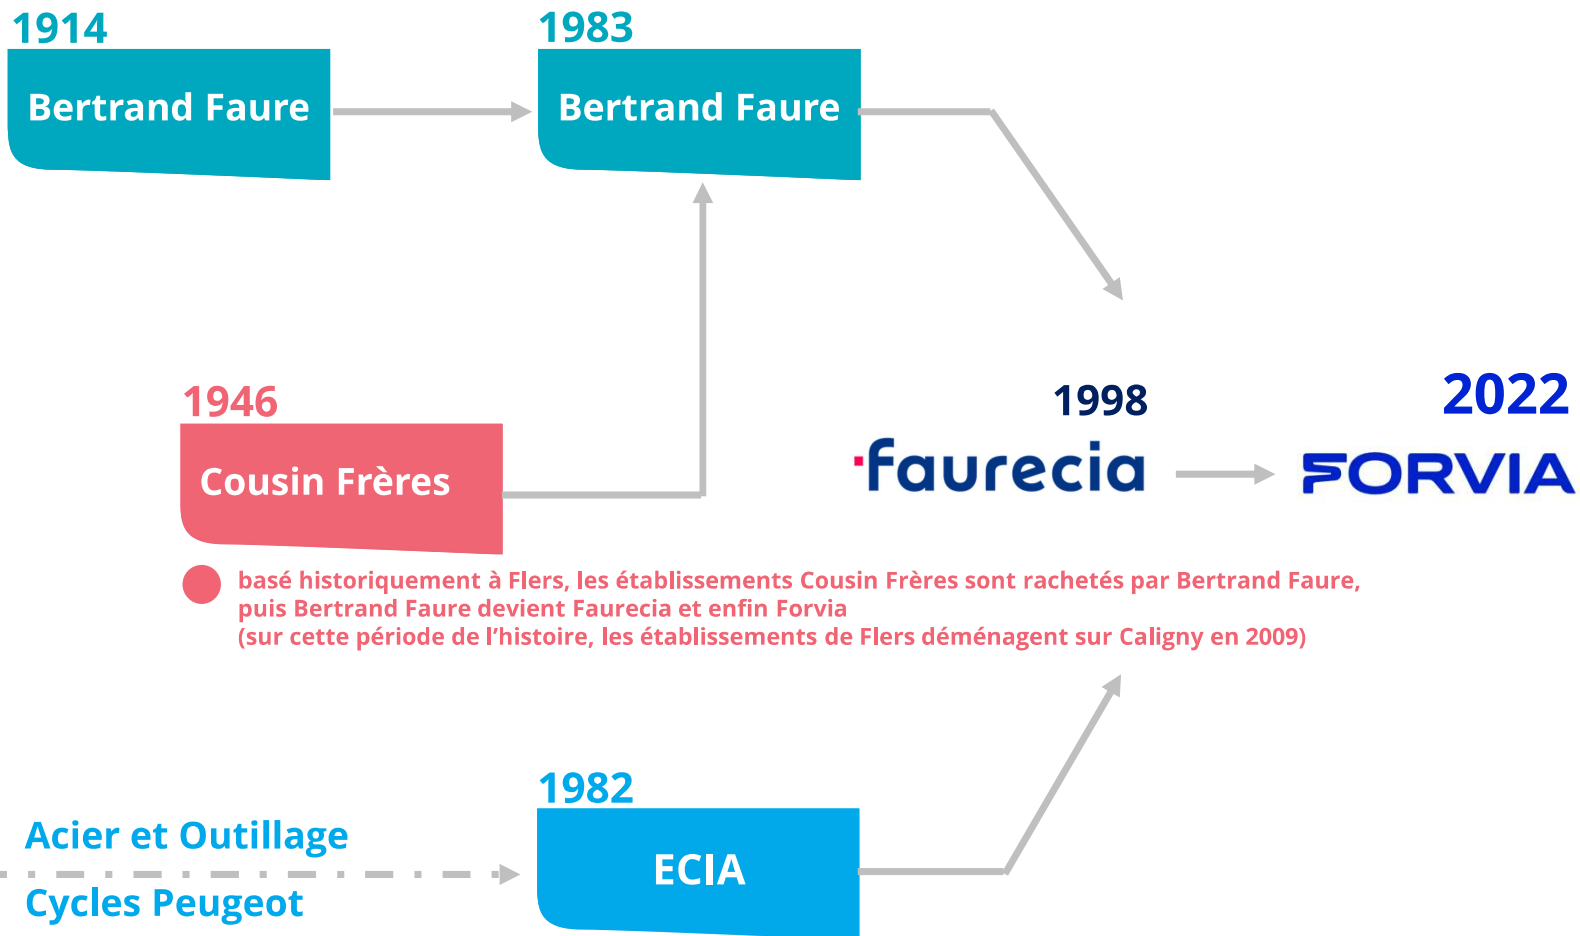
1914
Bertrand Faure

1983
Bertrand Faure

1946
Cousin Frères

1998
faurecia

2022
FORVIA

basé historiquement à Flers, les établissements Cousin Frères sont rachetés par Bertrand Faure, puis Bertrand Faure devient Faurecia et enfin Forvia
(sur cette période de l'histoire, les établissements de Flers déménagent sur Caligny en 2009)

Acier et Outillage
Cycles Peugeot

1982
ECIA